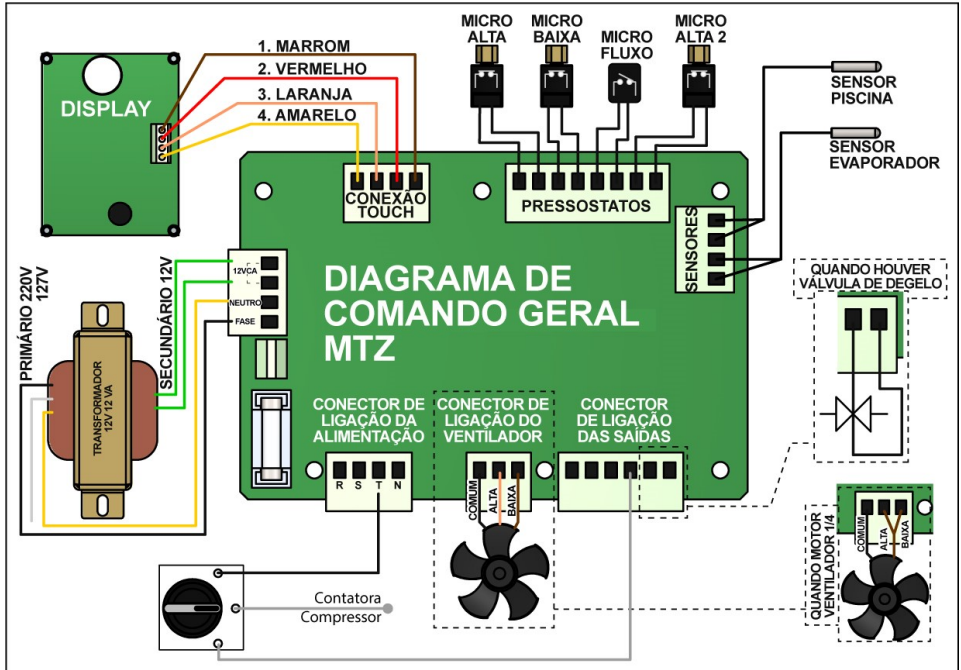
DISPLAY

1. MARROM
2. VERMELHO
3. LARANJA
4. AMARELO

MICRO ALTA
MICRO BAIXA
MICRO FLUXO
MICRO ALTA 2

SENSOR PISCINA
SENSOR EVAPORADOR

CONEXÃO TOUCH
PRESSOSTATOS
SENSORES

DIAGRAMA DE COMANDO GERAL MTZ

QUANDO HOUVER VÁLVULA DE DEGELO

PRIMÁRIO 220V 127V
SECUNDÁRIO 12V
TRANSFORMADOR 12V 12 VA

12VCA
NEUTRO
FASE

CONECTOR DE LIGAÇÃO DA ALIMENTAÇÃO
R S T N

CONECTOR DE LIGAÇÃO DO VENTILADOR
COMUM ALTA BAIXA

CONECTOR DE LIGAÇÃO DAS SAÍDAS

QUANDO MOTOR VENTILADOR 1/4
COMUM ALTA BAIXA

Contatora Compressor